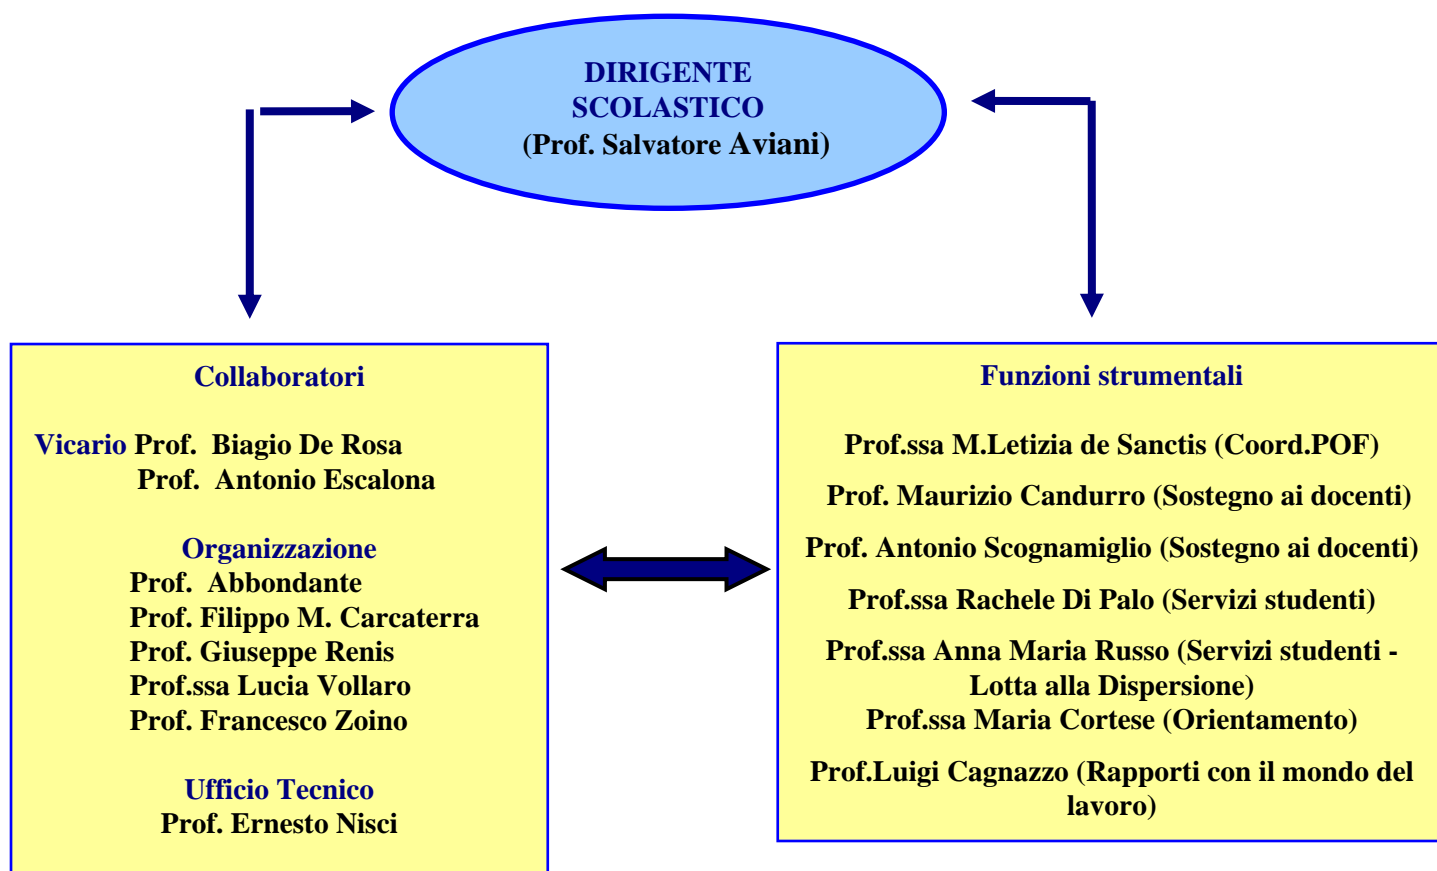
DIRIGENTE SCOLASTICO
(Prof. Salvatore Aviani)

Collaboratori

Vicario Prof. Biagio De Rosa
Prof. Antonio Escalona

Organizzazione
Prof. Abbondante
Prof. Filippo M. Carcaterra
Prof. Giuseppe Renis
Prof.ssa Lucia Vollaro
Prof. Francesco Zoino

Ufficio Tecnico
Prof. Ernesto Nisci

Funzioni strumentali

Prof.ssa M.Letizia de Sanctis (Coord.POF)

Prof. Maurizio Candurro (Sostegno ai docenti)

Prof. Antonio Scognamiglio (Sostegno ai docenti)

Prof.ssa Rachele Di Palo (Servizi studenti)

Prof.ssa Anna Maria Russo (Servizi studenti - Lotta alla Dispersione)
Prof.ssa Maria Cortese (Orientamento)

Prof.Luigi Cagnazzo (Rapporti con il mondo del lavoro)